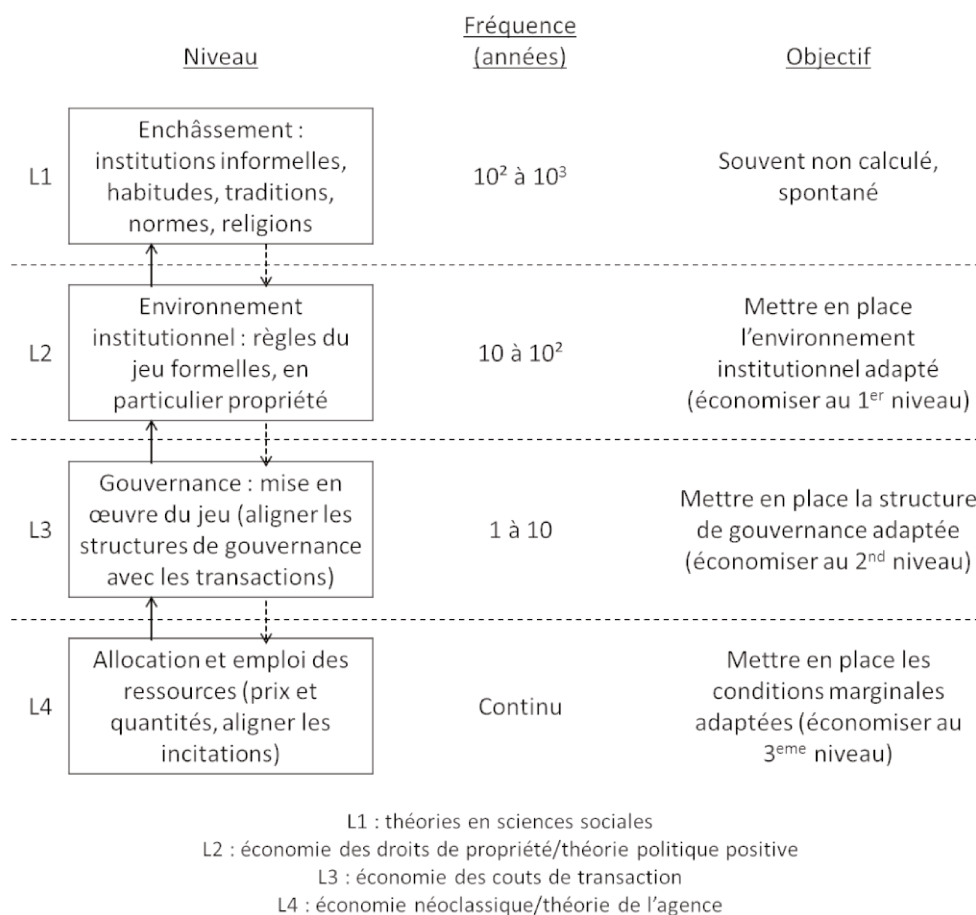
| | Niveau | Fréquence (années) | Objectif |
|---|---|---|---|
| L1 | Enchâssement : institutions informelles, habitudes, traditions, normes, religions | $10^2$ à $10^3$ | Souvent non calculé, spontané |
| L2 | Environnement institutionnel : règles du jeu formelles, en particulier propriété | 10 à $10^2$ | Mettre en place l'environnement institutionnel adapté (économiser au 1$^{er}$ niveau) |
| L3 | Gouvernance : mise en œuvre du jeu (aligner les structures de gouvernance avec les transactions) | 1 à 10 | Mettre en place la structure de gouvernance adaptée (économiser au 2$^{nd}$ niveau) |
| L4 | Allocation et emploi des ressources (prix et quantités, aligner les incitations) | Continu | Mettre en place les conditions marginales adaptées (économiser au 3$^{eme}$ niveau) |

L1 : théories en sciences sociales
L2 : économie des droits de propriété/théorie politique positive
L3 : économie des couts de transaction
L4 : économie néoclassique/théorie de l'agence